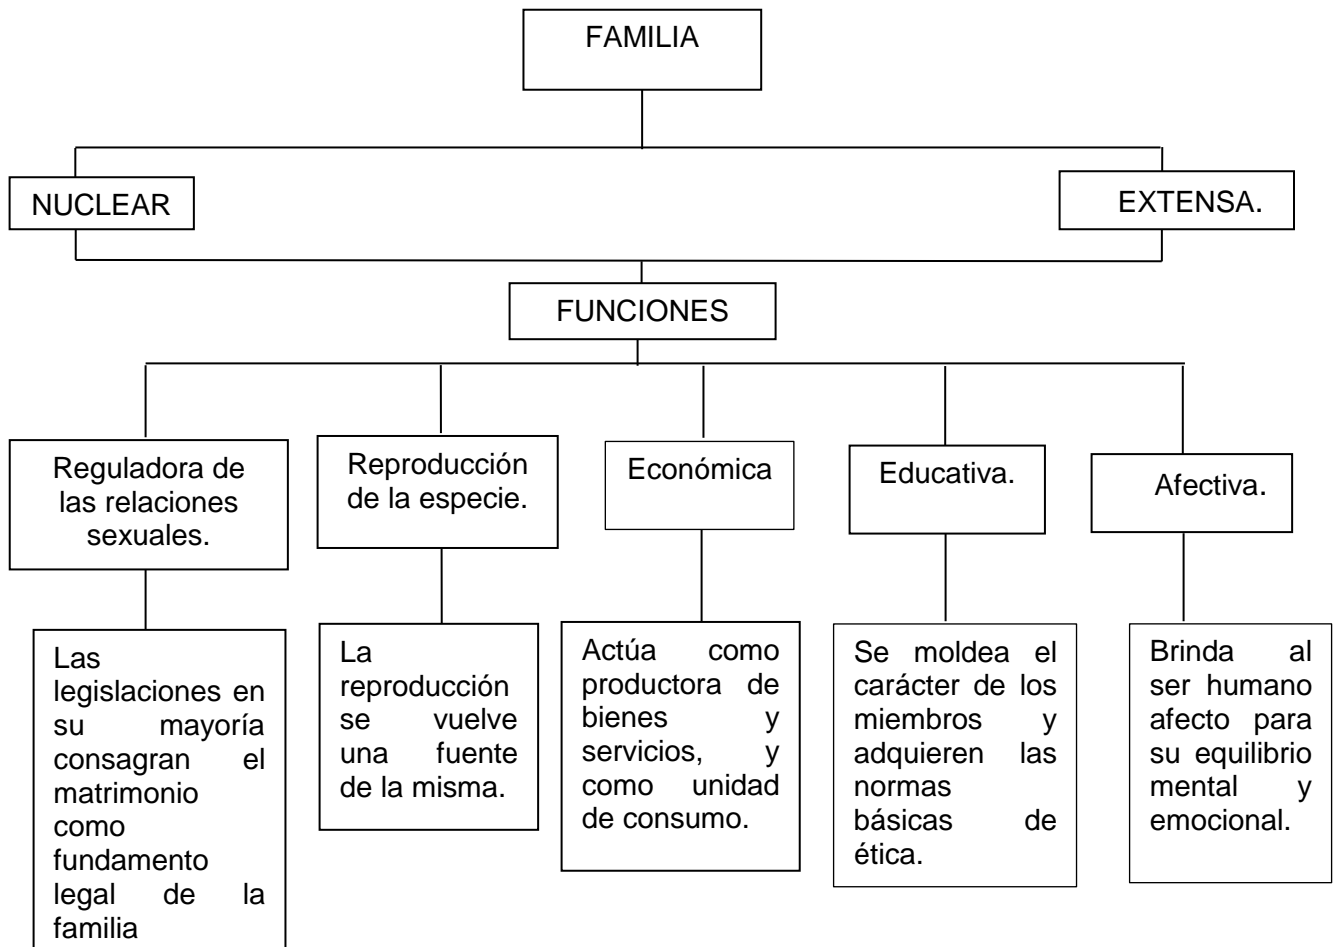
FAMILIA

NUCLEAR

EXTENSA.

FUNCIONES

Reguladora de las relaciones sexuales.

Reproducción de la especie.

Económica

Educativa.

Afectiva.

Las legislaciones en su mayoría consagran el matrimonio como fundamento legal de la familia

La reproducción se vuelve una fuente de la misma.

Actúa como productora de bienes y servicios, y como unidad de consumo.

Se moldea el carácter de los miembros y adquieren las normas básicas de ética.

Brinda al ser humano afecto para su equilibrio mental y emocional.